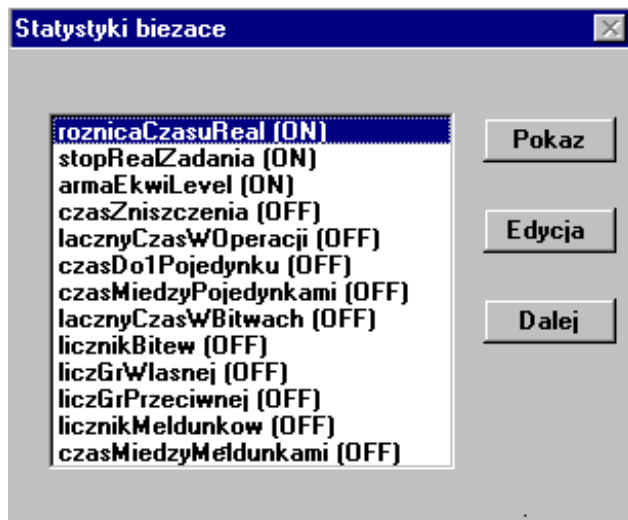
Statystyki biezace

roznicaCzasuReal (ON)
stopRealZadania (ON)
armaEkwiLevel (ON)
czasZniszczenia (OFF)
lacznyCzasWOperacji (OFF)
czasDo1Pojedynku (OFF)
czasMiedzyPojedynkami (OFF)
lacznyCzasWBitwach (OFF)
licznikBitew (OFF)
liczGrWlasnej (OFF)
liczGrPrzeciwnej (OFF)
licznikMeldunkow (OFF)
czasMiedzyMeldunkami (OFF)

Pokaz

Edycja

Dalej